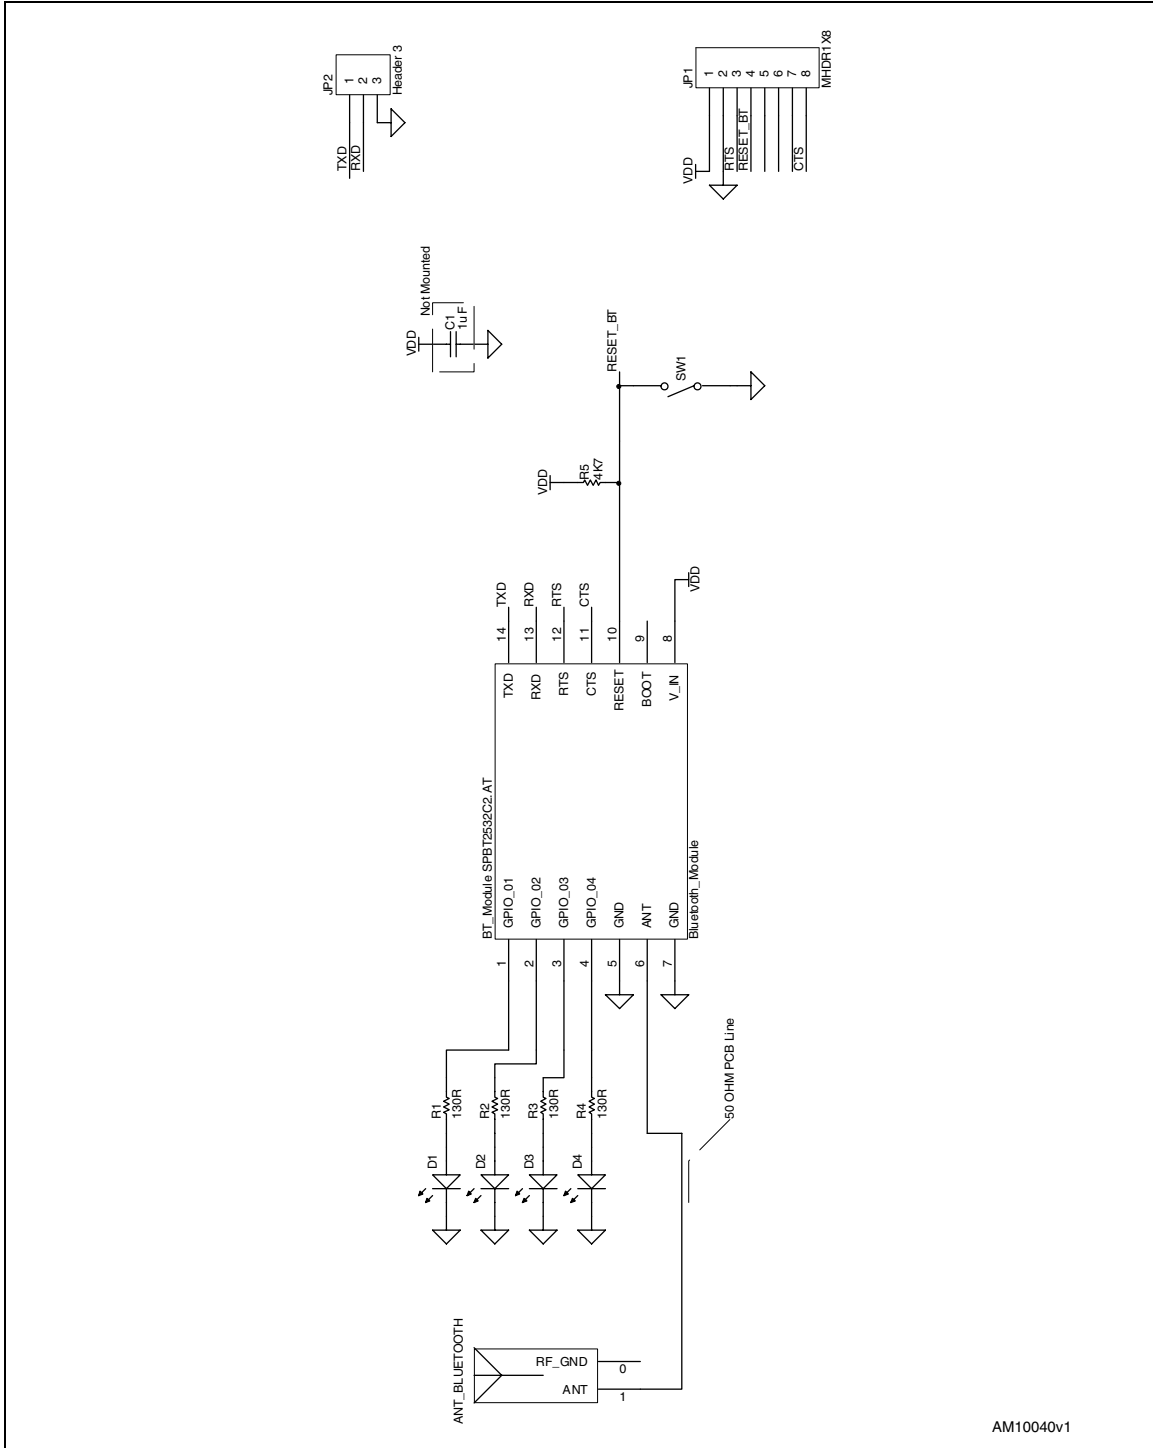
JP2
1
2
3
Header 3
TXD
RXD

JP1
1
2
3
4
5
6
7
8
MHDR1X8
VDD
RTS
RESET_BT
CTS

VDD
C1
1uF
Not Mounted

RESET_BT
SW1

VDD
R5
4K7

TXD
RXD
RTS
CTS
VDD
14
13
12
11
10
9
8
TXD
RXD
RTS
CTS
RESET
BOOT
V_IN

BT_Module SPBT2532C2.AT
GPIO_01
GPIO_02
GPIO_03
GPIO_04
GND
ANT
GND
Bluetooth_Module
1
2
3
4
5
6
7

R1
130R
R2
130R
R3
130R
R4
130R
D1
D2
D3
D4

50 OHM PCB Line

ANT_BLUETOOTH
RF_GND
ANT
0
1

AM10040v1